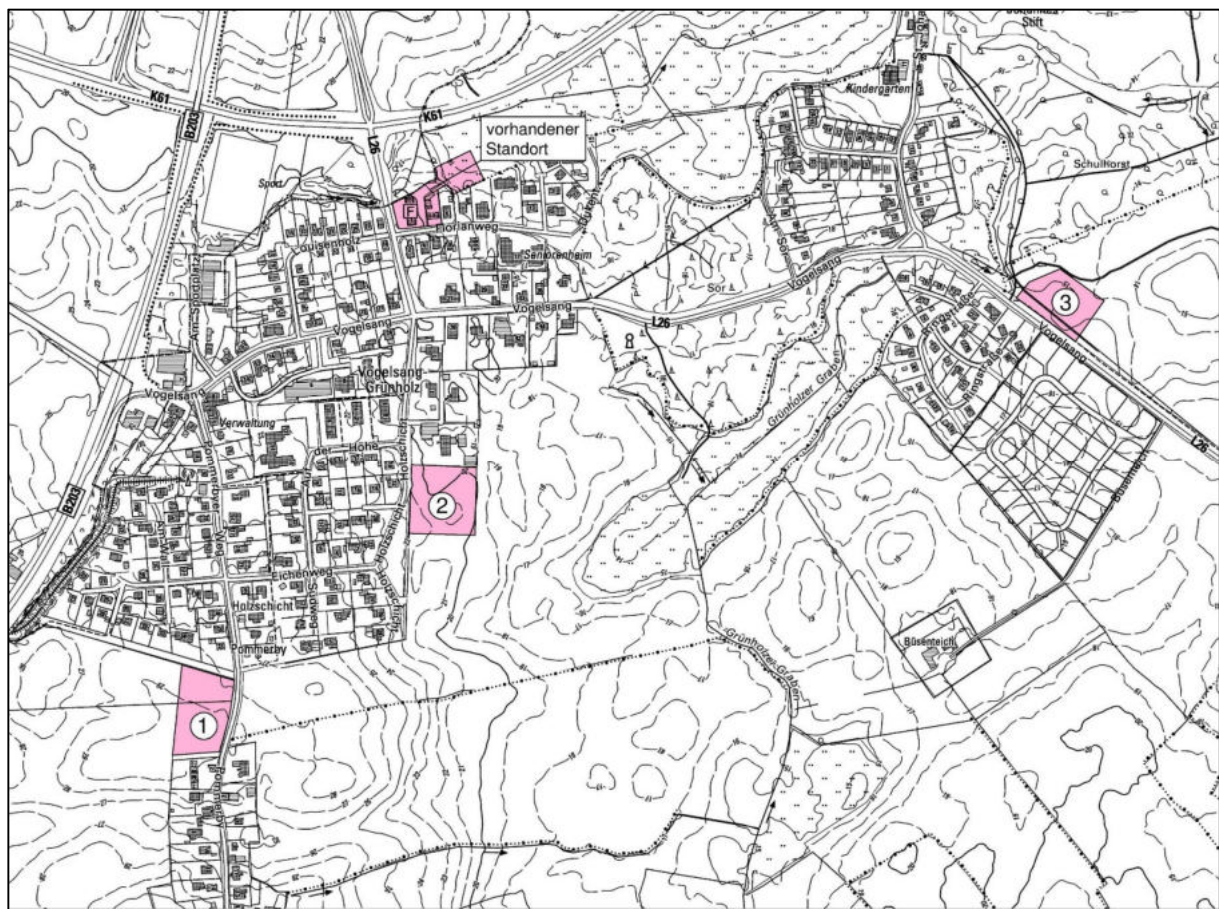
Stift
K61
B203
L26
K61
vorhandener Standort
Kindergarten
Schulkoppel
Sport
Florianweg
Seniorenheim
Sor
Vogelsang
Sor
L26
Vogelsang
3
Vogelsang
Vogelsang-Grünholz
Vogelsang
Verwaltung
Hohe
Holzschicht
Grünholzer Graben
L26
B203
2
Eichenweg
Holzschicht
Pommerby
Grünholzer Graben
Büsenteich
1